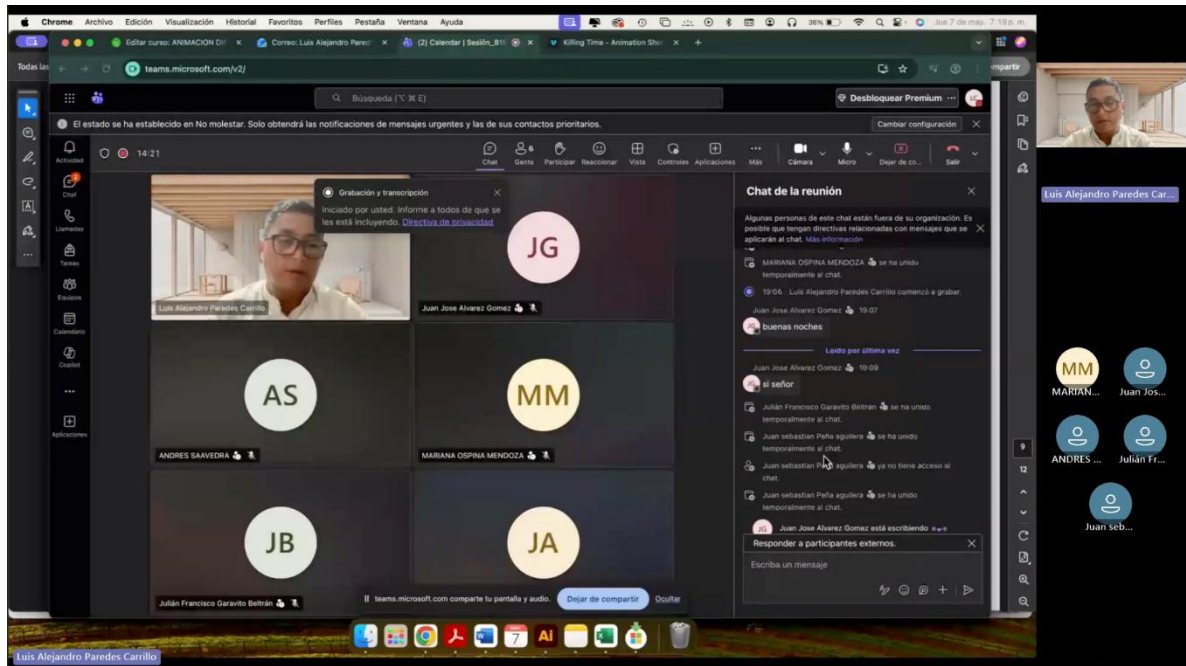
Chrome Archivo Edición Visualización Historial Favoritos Perfiles Pestaña Ventana Ayuda

Jue 7 de may. 7:18 p. m.

Editar curso: ANIMACION DI × Correo: Luis Alejandro Pared × (2) Calendar | Sesión_B1 × Killing Time - Animation Sho × +

Todas las

teams.microsoft.com/v2/

Búsqueda (⌥ ⌘ E)

Desbloquear Premium

El estado se ha establecido en No molestar. Solo obtendrá las notificaciones de mensajes urgentes y las de sus contactos prioritarios.

Cambiar configuración

Actividad

Chat

Llamadas

Tareas

Equipos

Calendario

Copilot

Aplicaciones

14:21

Chat Gente Participar Reaccionar Vista Controles Aplicaciones Más Cámara Micro Dejar de co... Salir

Grabación y transcripción

Iniciado por usted. Informe a todos de que se les está incluyendo. Directiva de privacidad

Luis Alejandro Paredes Carrillo

JG

Juan Jose Alvarez Gomez

AS

ANDRES SAAVEDRA

MM

MARIANA OSPINA MENDOZA

JB

Julián Francisco Garavito Beltrán

JA

teams.microsoft.com comparte tu pantalla y audio.

Dejar de compartir

Ocultar

Chat de la reunión

Algunas personas de este chat están fuera de su organización. Es posible que tengan directivas relacionadas con mensajes que se aplicarán al chat. Más información

MARIANA OSPINA MENDOZA se ha unido temporalmente al chat.

19:06 Luis Alejandro Paredes Carrillo comenzó a grabar.

Juan Jose Alvarez Gomez 19:07

buenas noches

Leído por última vez

Juan Jose Alvarez Gomez 19:09

si señor

Julián Francisco Garavito Beltrán se ha unido temporalmente al chat.

Juan sebastian Peña aguilera se ha unido temporalmente al chat.

Juan sebastian Peña aguilera ya no tiene acceso al chat.

Juan sebastian Peña aguilera se ha unido temporalmente al chat.

Juan Jose Alvarez Gomez está escribiendo

Responder a participantes externos.

Escriba un mensaje

mpartir

Luis Alejandro Paredes Car...

MM
MARIAN...

Juan Jos...

ANDRES ...

Julián Fr...

Juan seb...

9

12

Luis Alejandro Paredes Carrillo